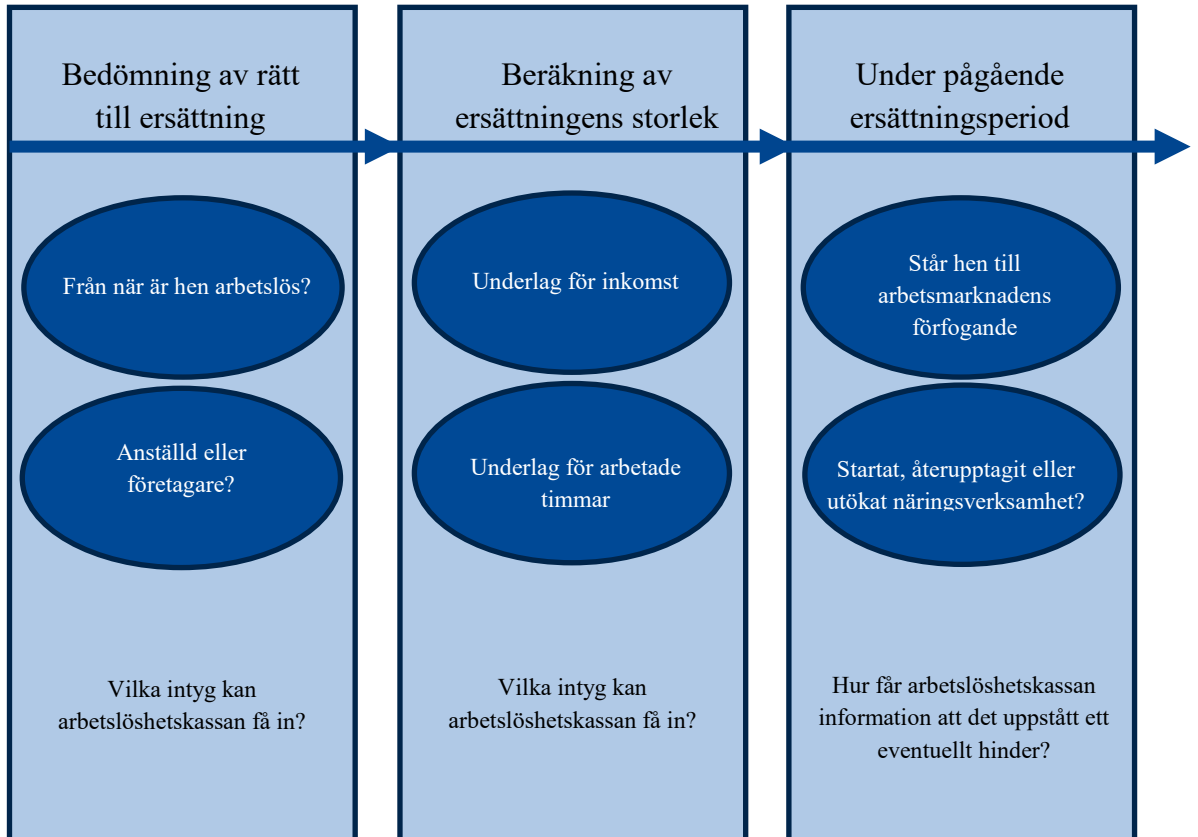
Bedömning av rätt till ersättning

Från när är hen arbetslös?

Anställd eller företagare?

Vilka intyg kan arbetslöshetskassan få in?

Beräkning av ersättningens storlek

Underlag för inkomst

Underlag för arbetade timmar

Vilka intyg kan arbetslöshetskassan få in?

Under pågående ersättningsperiod

Står hen till arbetsmarknadens förfogande

Startat, återupptagit eller utökat näringsverksamhet?

Hur får arbetslöshetskassan information att det uppstått ett eventuellt hinder?